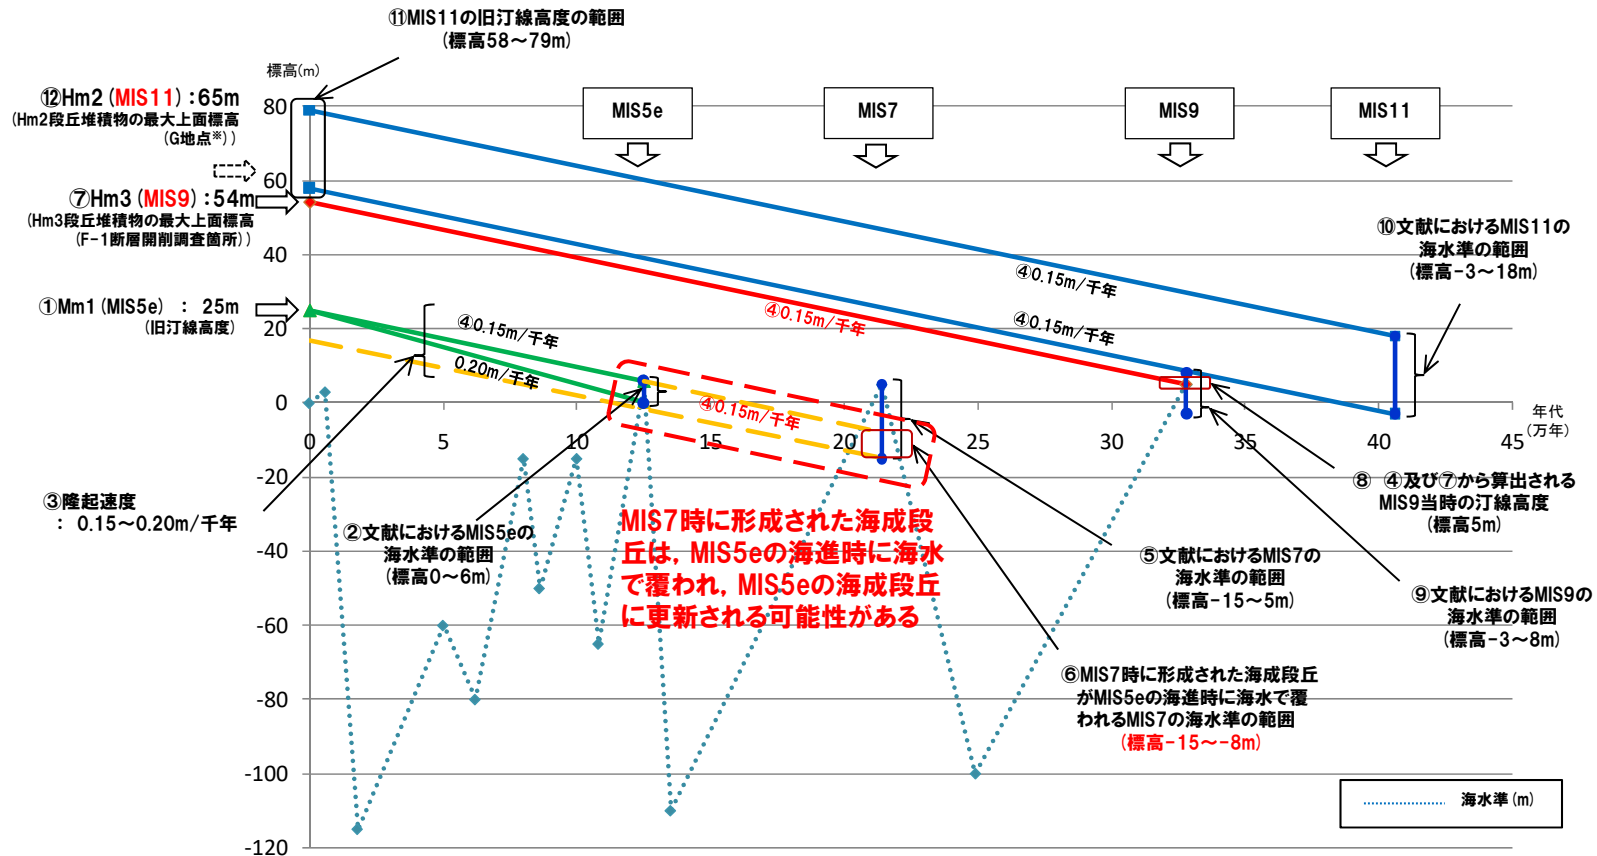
⑪MIS11の旧汀線高度の範囲
(標高58～79m)

標高(m)

⑫Hm2 (MIS11) : 65m
(Hm2段丘堆積物の最大上面標高
(G地点※))

⑦Hm3 (MIS9) : 54m
(Hm3段丘堆積物の最大上面標高
(F-1断層開削調査箇所))

①Mm1 (MIS5e) : 25m
(旧汀線高度)

③隆起速度
: 0.15～0.20m/千年

MIS5e

MIS7

MIS9

MIS11

④0.15m/千年

④0.15m/千年

④0.15m/千年

④0.15m/千年

0.20m/千年

④0.15m/千年

⑩文献におけるMIS11の
海水準の範囲
(標高-3～18m)

年代
(万年)

⑧ ④及び⑦から算出される
MIS9当時の汀線高度
(標高5m)

②文献におけるMIS5eの
海水準の範囲
(標高0～6m)

MIS7時に形成された海成段丘は, MIS5eの海進時に海水で覆われ, MIS5eの海成段丘に更新される可能性がある

⑤文献におけるMIS7の
海水準の範囲
(標高-15～5m)

⑨文献におけるMIS9の
海水準の範囲
(標高-3～8m)

⑥MIS7時に形成された海成段丘
がMIS5eの海進時に海水で覆
われるMIS7の海水準の範囲
(標高-15～-8m)

海水準(m)

80
60
40
20
0
-20
-40
-60
-80
-100
-120

0
5
10
15
20
25
30
35
40
45